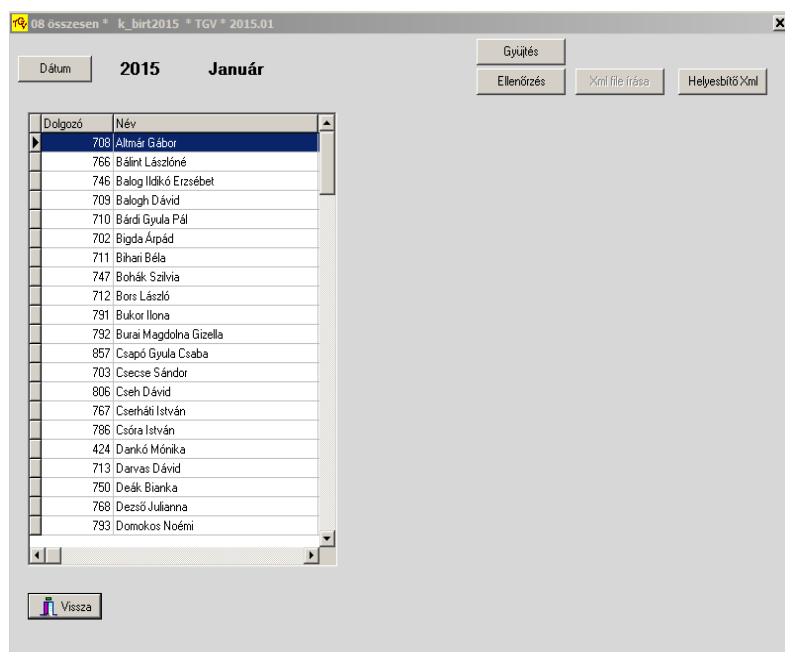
08 összesen * k_birt2015 * TGV * 2015.01

Dátum 2015 Január

Gyüjtés
Ellenőrzés
Xml file írása
Helyesbítő Xml

| Dolgozó | Név |
|---|---|
| 708 | Altmár Gábor |
| 766 | Bálint Lászlóné |
| 746 | Balog Ildikó Erzsébet |
| 709 | Balogh Dávid |
| 710 | Bárdi Gyula Pál |
| 702 | Bigda Árpád |
| 711 | Bihari Béla |
| 747 | Bohák Szilvia |
| 712 | Bors László |
| 791 | Bukor Ilona |
| 792 | Burai Magdolna Gizella |
| 857 | Csapó Gyula Csaba |
| 703 | Csecse Sándor |
| 806 | Cseh Dávid |
| 767 | Cserháti István |
| 786 | Csóra István |
| 424 | Dankó Mónika |
| 713 | Darvas Dávid |
| 750 | Deák Bianka |
| 768 | Dezső Julianna |
| 793 | Domokos Noémi |

Vissza